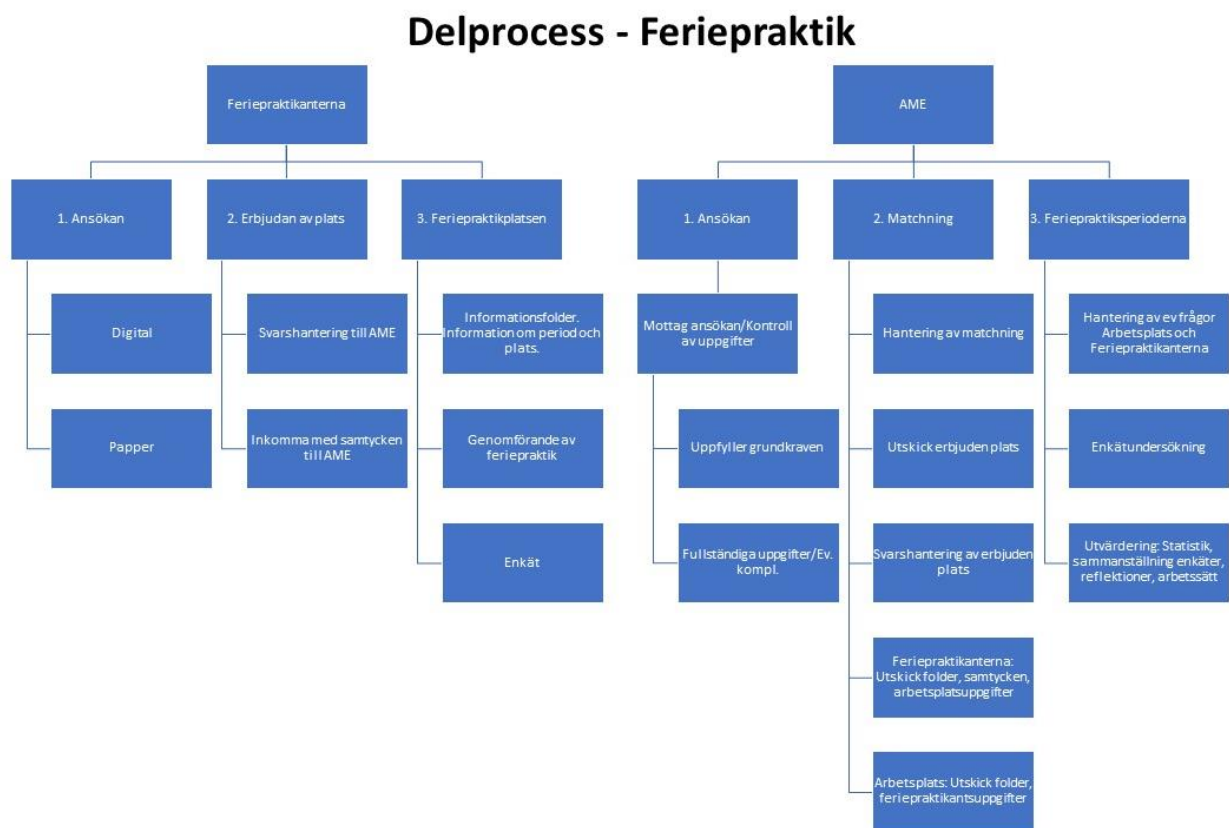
Delprocess - Feriepraktik

Feriepraktikanterna

1. Ansökan

Digital

Papper

2. Erbjudan av plats

Svarshantering till AME

Inkomma med samtycken till AME

3. Feriepraktikplatsen

Informationsfolder. Information om period och plats.

Genomförande av feriepraktik

Enkät

AME

1. Ansökan

Mottag ansökan/Kontroll av uppgifter

Uppfyller grundkraven

Fullständiga uppgifter/Ev. kompl.

2. Matchning

Hantering av matchning

Utskick erbjuden plats

Svarshantering av erbjuden plats

Feriepraktikanterna: Utskick folder, samtycken, arbetsplatsuppgifter

Arbetsplats: Utskick folder, feriepraktikantsuppgifter

3. Feriepraktiksperioderna

Hantering av ev frågor Arbetsplats och Feriepraktikanterna

Enkätundersökning

Utvärdering: Statistik, sammanställning enkäter, reflektioner, arbetssätt